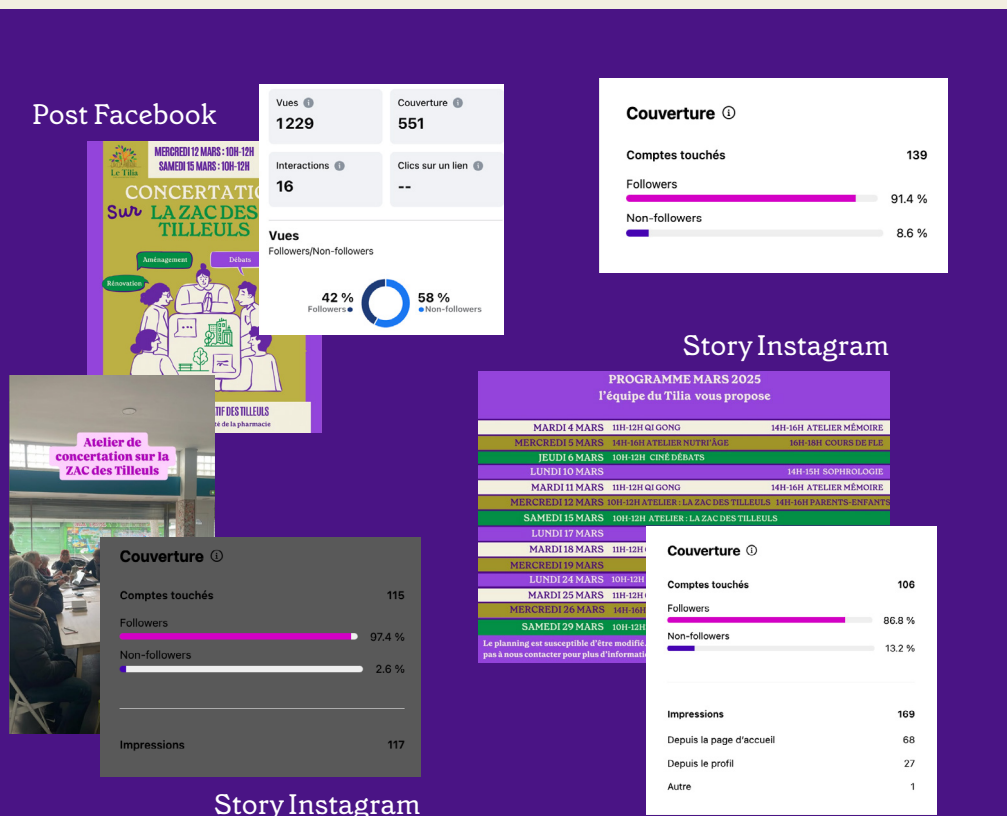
Post Facebook

Le Tilia

MERCREDI 12 MARS : 10H-12H
SAMEDI 15 MARS : 10H-12H

CONCERTATIO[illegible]
Sur LA ZAC DES TILLEULS

Aménagement
Débats
Rénovation

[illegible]TIF DES TILLEULS
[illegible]é de la pharmacie

Vues
1229

Couverture
551

Interactions
16

Clics sur un lien
--

Vues
Followers/Non-followers

42 %
Followers

58 %
Non-followers

Couverture

Comptes touchés 139

Followers 91.4 %

Non-followers 8.6 %

Story Instagram

PROGRAMME MARS 2025
l'équipe du Tilia vous propose

| | | |
|---|---|---|
| MARDI 4 MARS | 11H-12H QI GONG | 14H-16H ATELIER MÉMOIRE |
| MERCREDI 5 MARS | 14H-16H ATELIER NUTRI'ÂGE | 16H-18H COURS DE FLE |
| JEUDI 6 MARS | 10H-12H CINÉ DÉBATS | |
| LUNDI 10 MARS | | 14H-15H SOPHROLOGIE |
| MARDI 11 MARS | 11H-12H QI GONG | 14H-16H ATELIER MÉMOIRE |
| MERCREDI 12 MARS | 10H-12H ATELIER : LA ZAC DES TILLEULS | 14H-16H PARENTS-ENFANTS |
| SAMEDI 15 MARS | 10H-12H ATELIER : LA ZAC DES TILLEULS | |
| LUNDI 17 MARS | | |
| MARDI 18 MARS | 11H-12H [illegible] | |
| MERCREDI 19 MARS | | |
| LUNDI 24 MARS | 10H-12H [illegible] | |
| MARDI 25 MARS | 11H-12H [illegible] | |
| MERCREDI 26 MARS | 14H-16H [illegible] | |
| SAMEDI 29 MARS | 10H-12H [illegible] | |

Le planning est susceptible d'être modifié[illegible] pas à nous contacter pour plus d'informatio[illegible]

Atelier de concertation sur la ZAC des Tilleuls

Couverture

Comptes touchés 115

Followers 97.4 %

Non-followers 2.6 %

Impressions 117

Couverture

Comptes touchés 106

Followers 86.8 %

Non-followers 13.2 %

Impressions 169

Depuis la page d'accueil 68

Depuis le profil 27

Autre 1

Story Instagram